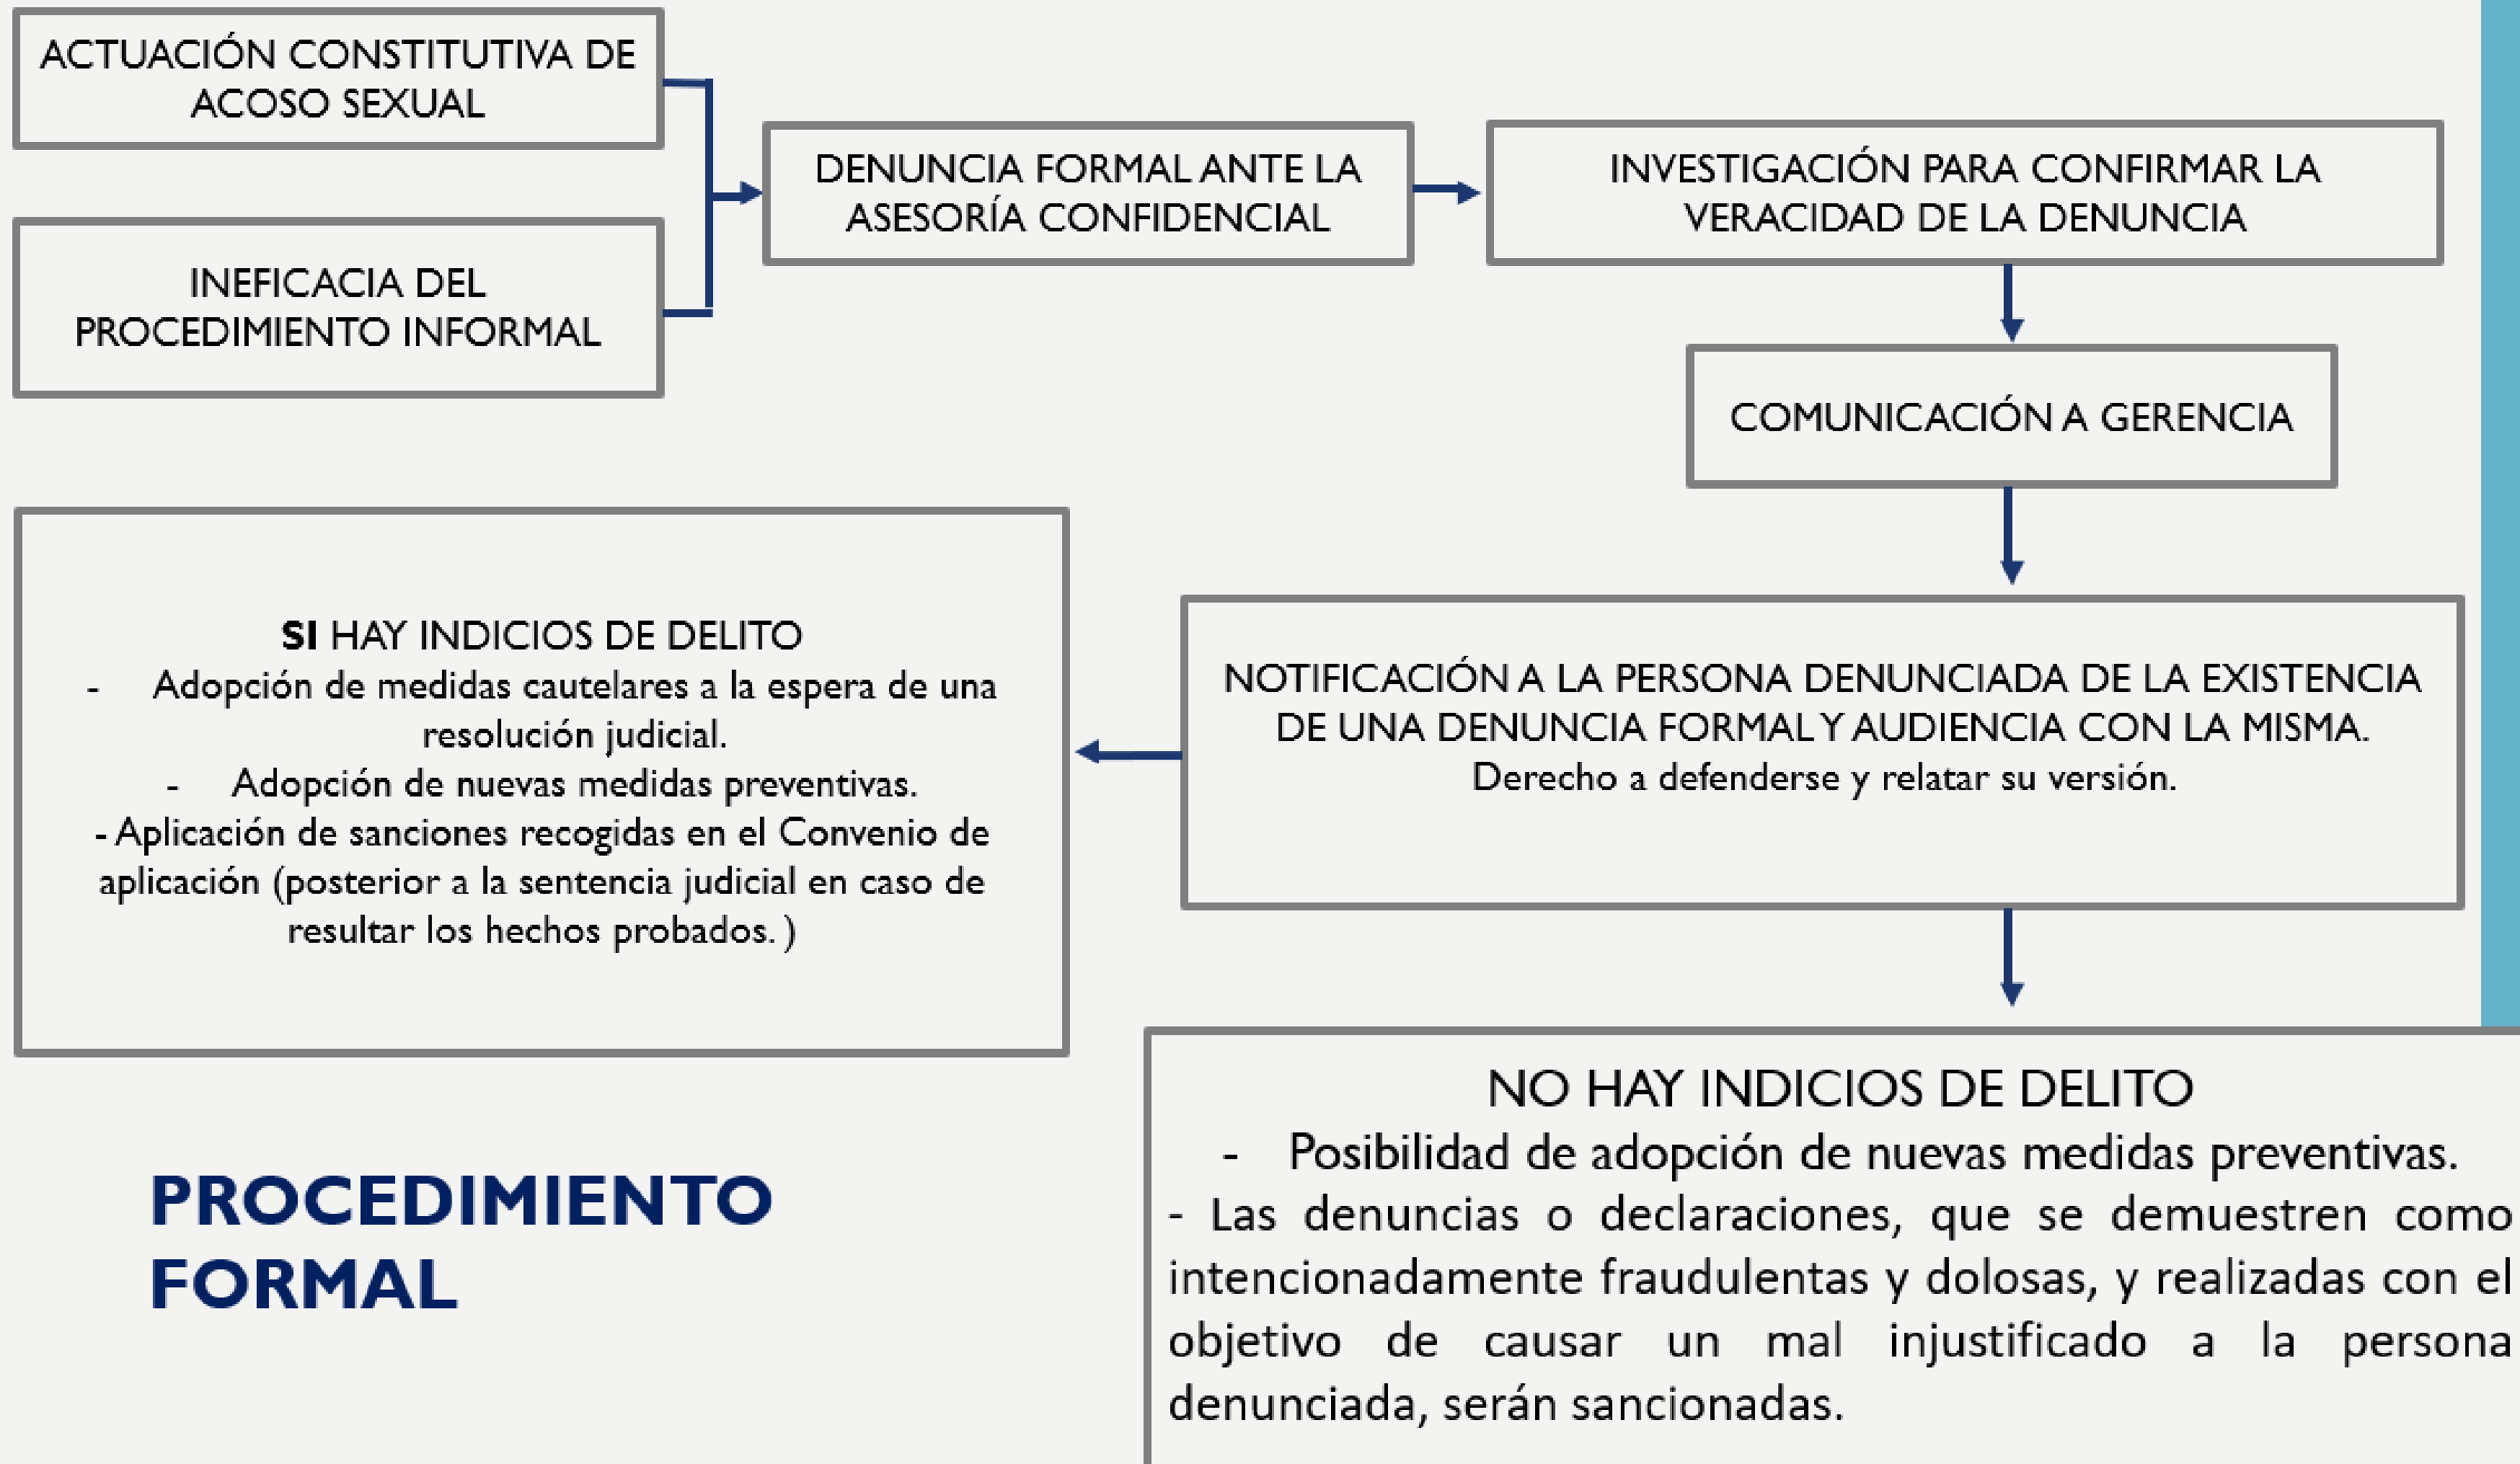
ACTUACIÓN CONSTITUTIVA DE ACOSO SEXUAL

INEFICACIA DEL PROCEDIMIENTO INFORMAL

DENUNCIA FORMAL ANTE LA ASESORÍA CONFIDENCIAL

INVESTIGACIÓN PARA CONFIRMAR LA VERACIDAD DE LA DENUNCIA

COMUNICACIÓN A GERENCIA

NOTIFICACIÓN A LA PERSONA DENUNCIADA DE LA EXISTENCIA DE UNA DENUNCIA FORMAL Y AUDIENCIA CON LA MISMA.
Derecho a defenderse y relatar su versión.

SI HAY INDICIOS DE DELITO
- Adopción de medidas cautelares a la espera de una resolución judicial.
- Adopción de nuevas medidas preventivas.
- Aplicación de sanciones recogidas en el Convenio de aplicación (posterior a la sentencia judicial en caso de resultar los hechos probados. )

NO HAY INDICIOS DE DELITO
- Posibilidad de adopción de nuevas medidas preventivas.
- Las denuncias o declaraciones, que se demuestren como intencionadamente fraudulentas y dolosas, y realizadas con el objetivo de causar un mal injustificado a la persona denunciada, serán sancionadas.

PROCEDIMIENTO FORMAL